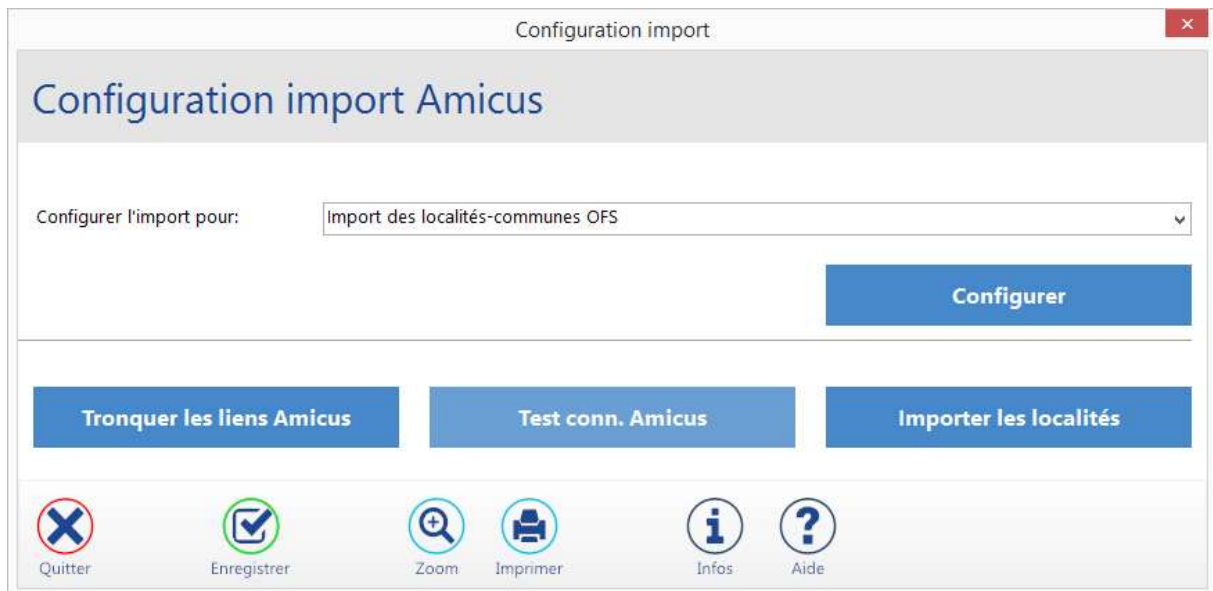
Configuration import

×

Configuration import Amicus

Configurer l'import pour:

Import des localités-communes OFS

Configurer

Tronquer les liens Amicus

Test conn. Amicus

Importer les localités

Quitter

Enregistrer

Zoom

Imprimer

Infos

Aide